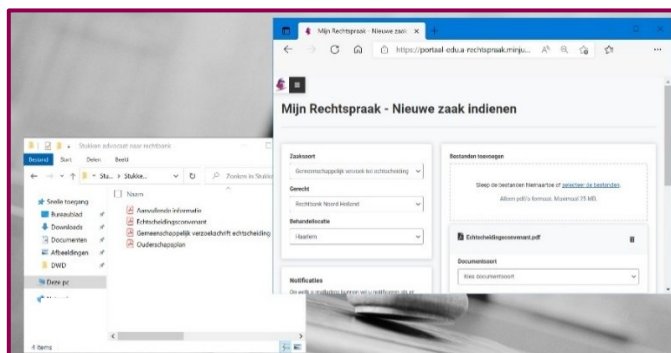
Mijn Rechtspraak - Nieuwe zaak ×
https://portaal-edu.a.rechtspraak.minju...

Mijn Rechtspraak - Nieuwe zaak indienen

Zaaksoort
Gemeenschappelijk verzoek tot echtscheiding
Gerecht
Rechtbank Noord-Holland
Behandellocatie
Haarlem

Notificaties
De web-, e-mailadres kunnen we u notificaties als er

Bestanden toevoegen
Sleep de bestanden hierheen of selecteer de bestanden.
Alleen pdf's toegestaan. Maximaal 25 MB.

Echtscheidingsconvenant.pdf
Documentsoort
Kies documentsoort

Stukken advocaat naar rechtbank
Bestand Start Delen Beeld
Sta... > Stukke...
Zoeken in Stukke...
Snelle toegang
Bureaublad
Downloads
Documenten
Afbeeldingen
DWD
Deze pc
Naam
Aanvullende informatie
Echtscheidingsconvenant
Gemeenschappelijk verzoekschrift echtscheiding
Ouderschapsplan
4 items